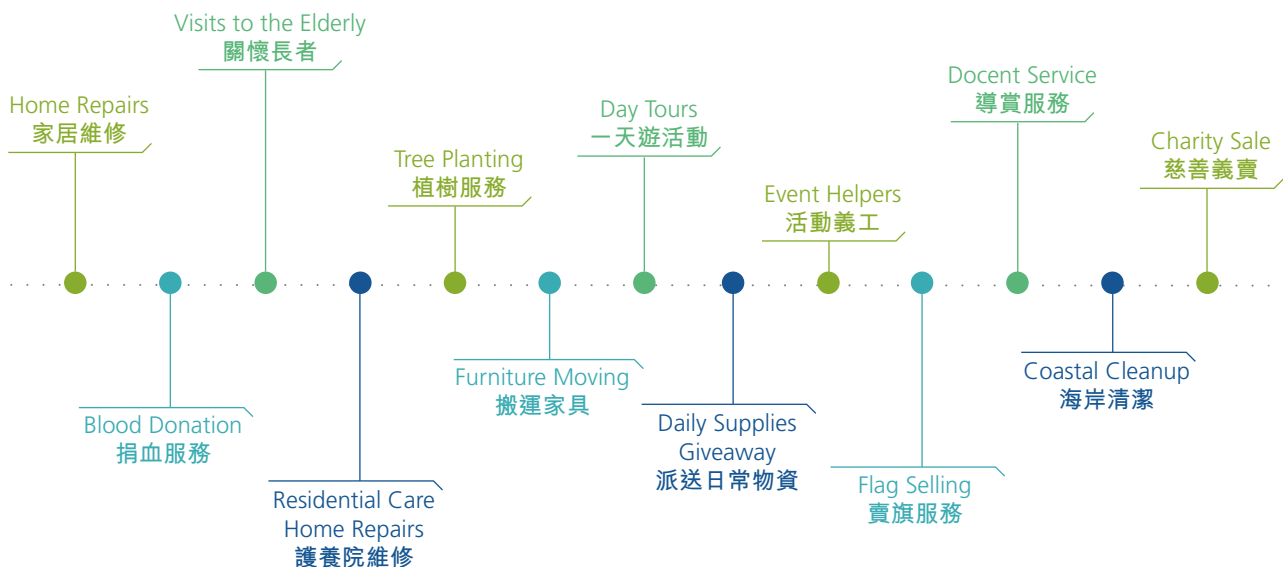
Home Repairs
家居維修

Blood Donation
捐血服務

Visits to the Elderly
關懷長者

Residential Care Home Repairs
護養院維修

Tree Planting
植樹服務

Furniture Moving
搬運家具

Day Tours
一天遊活動

Daily Supplies Giveaway
派送日常物資

Event Helpers
活動義工

Flag Selling
賣旗服務

Docent Service
導賞服務

Coastal Cleanup
海岸清潔

Charity Sale
慈善義賣